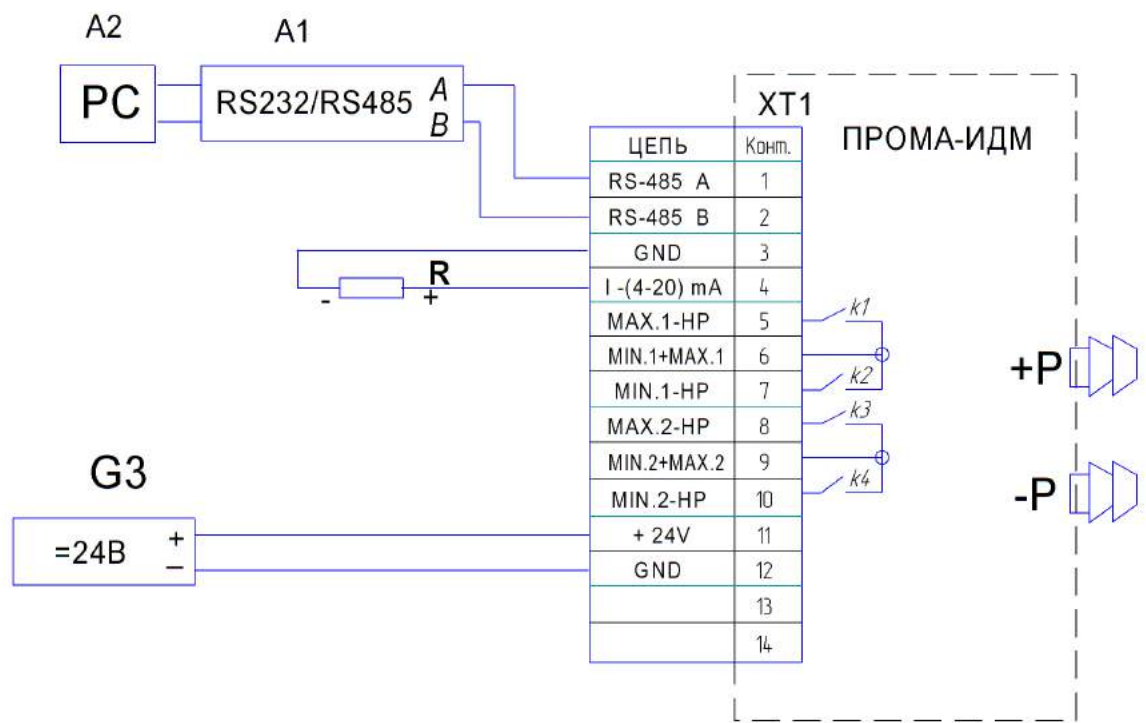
A2

A1

PC

RS232/RS485

A

B

XT1

ПРОМА-ИДМ

| ЦЕПЬ | Конт. |
|---|---|
| RS-485 A | 1 |
| RS-485 B | 2 |
| GND | 3 |
| I -(4-20) mA | 4 |
| MAX.1-HP | 5 |
| MIN.1+MAX.1 | 6 |
| MIN.1-HP | 7 |
| MAX.2-HP | 8 |
| MIN.2+MAX.2 | 9 |
| MIN.2-HP | 10 |
| + 24V | 11 |
| GND | 12 |
| | 13 |
| | 14 |

R

-

+

k1

k2

k3

k4

+P

-P

G3

=24B

+

–